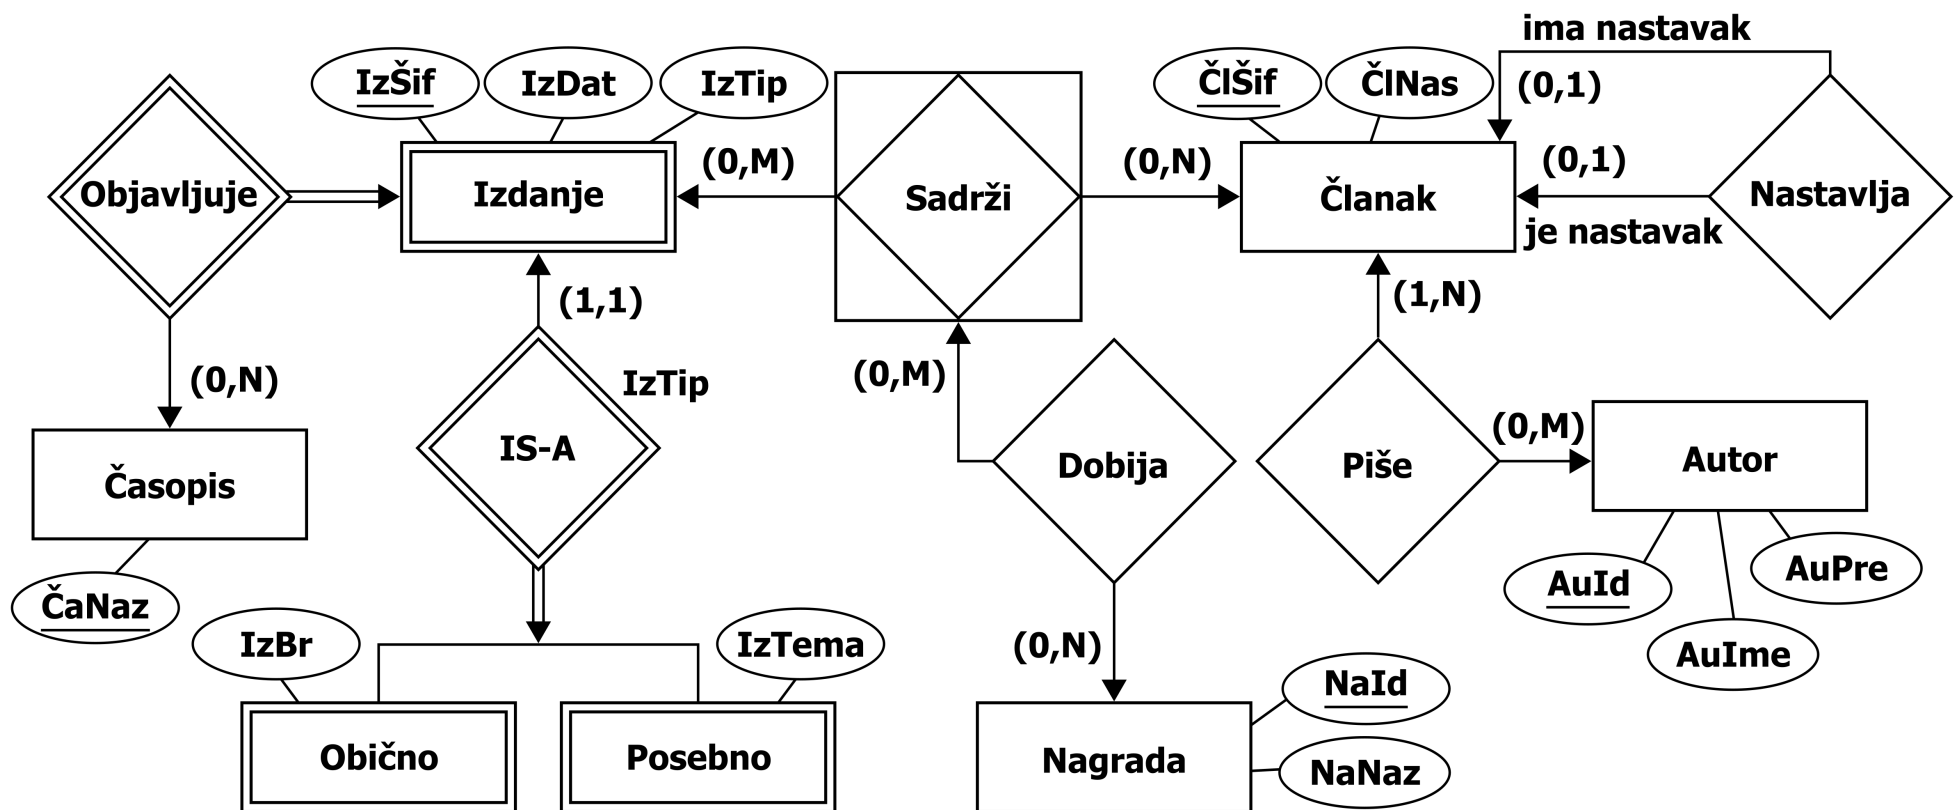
ima nastavak

IzŠif IzDat IzTip

ČlŠif ČlNas

(0,1)

Objavljuje

Izdanje

(0,M)

Sadrži

(0,N)

Članak

(0,1)

Nastavlja

je nastavak

(1,1)

(1,N)

(0,N)

IzTip

(0,M)

IS-A

Dobija

Piše

(0,M)

Autor

Časopis

ČaNaz

AuId

AuPre

AuIme

IzBr

IzTema

(0,N)

NaId

Obično

Posebno

Nagrada

NaNaz